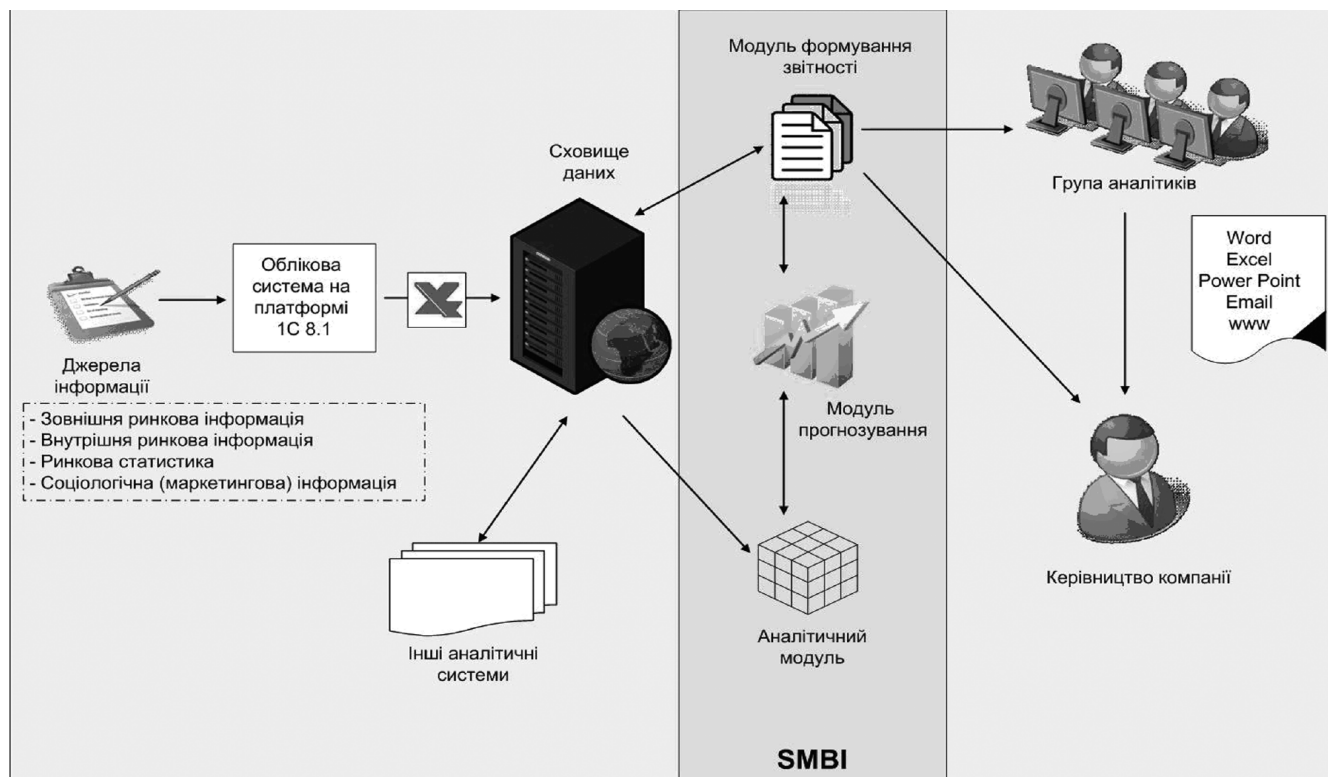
Джерела інформації

- Зовнішня ринкова інформація
- Внутрішня ринкова інформація
- Ринкова статистика
- Соціологічна (маркетингова) інформація

Облікова система на платформі 1С 8.1

Сховище даних

Інші аналітичні системи

Модуль формування звітності

Модуль прогнозування

Аналітичний модуль

SMBI

Група аналітиків

Word
Excel
Power Point
Email
www

Керівництво компанії